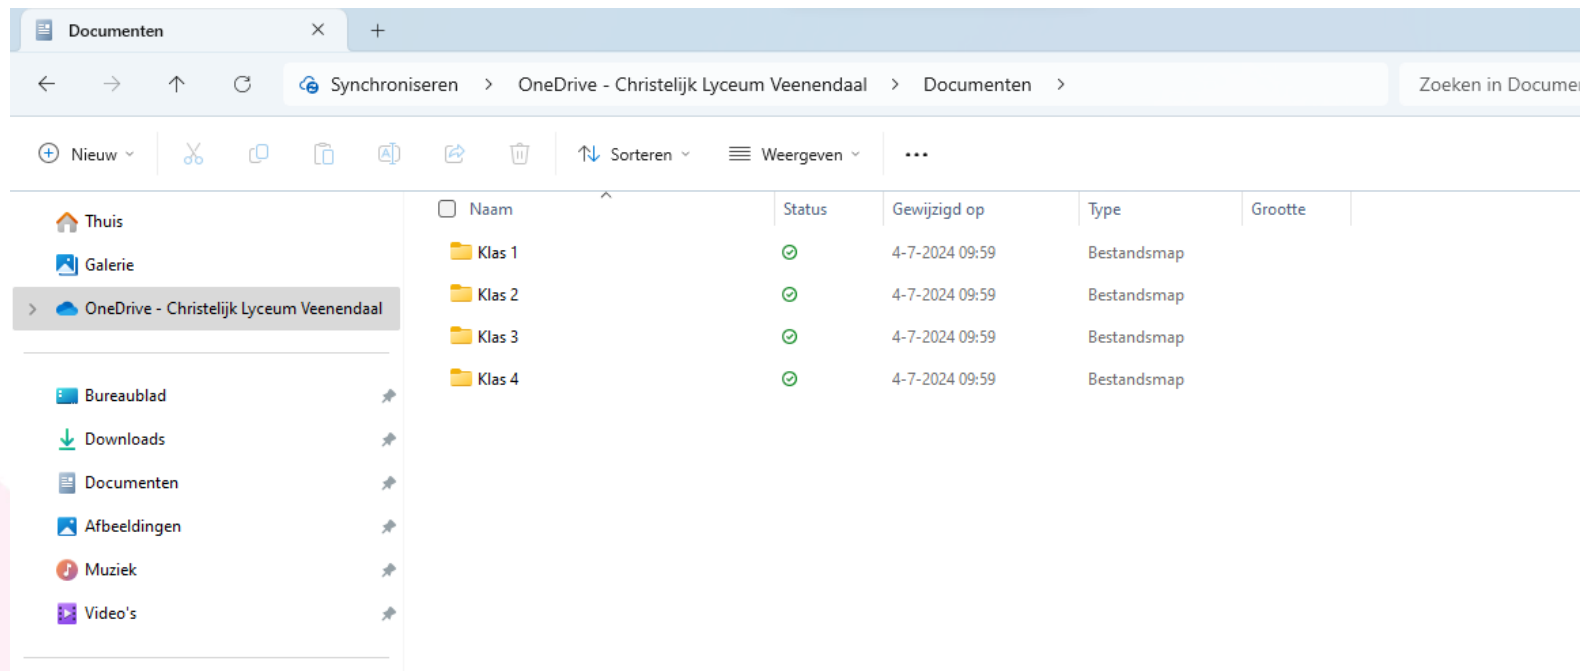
Documenten ×
+

Synchroniseren > OneDrive - Christelijk Lyceum Veenendaal > Documenten >
Zoeken in Docume

Nieuw
Sorteren
Weergeven
...

Thuis
Galerie
OneDrive - Christelijk Lyceum Veenendaal

Bureaublad
Downloads
Documenten
Afbeeldingen
Muziek
Video's

| Naam | Status | Gewijzigd op | Type | Grootte |
|---|---|---|---|---|
| Klas 1 | | 4-7-2024 09:59 | Bestandsmap | |
| Klas 2 | | 4-7-2024 09:59 | Bestandsmap | |
| Klas 3 | | 4-7-2024 09:59 | Bestandsmap | |
| Klas 4 | | 4-7-2024 09:59 | Bestandsmap | |